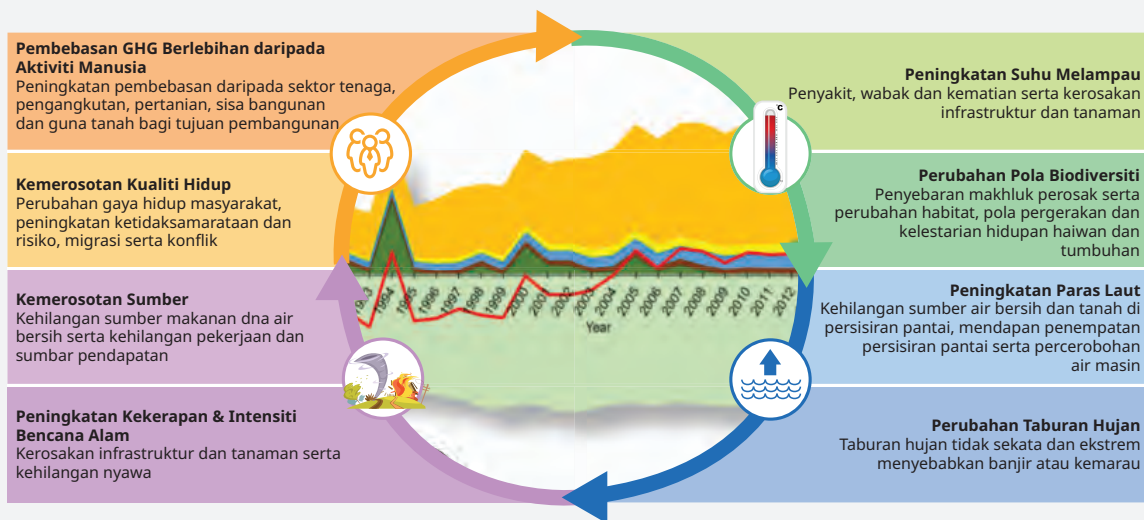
Pembebasan GHG Berlebihan daripada Aktiviti Manusia
Peningkatan pembebasan daripada sektor tenaga, pengangkutan, pertanian, sisa bangunan dan guna tanah bagi tujuan pembangunan

Kemerosotan Kualiti Hidup
Perubahan gaya hidup masyarakat, peningkatan ketidaksamarataan dan risiko, migrasi serta konflik

Kemerosotan Sumber
Kehilangan sumber makanan dna air bersih serta kehilangan pekerjaan dan sumber pendapatan

Peningkatan Kekerapan & Intensiti Bencana Alam
Kerosakan infrastruktur dan tanaman serta kehilangan nyawa

Peningkatan Suhu Melampau
Penyakit, wabak dan kematian serta kerosakan infrastruktur dan tanaman

Perubahan Pola Biodiversiti
Penyebaran makhluk perosak serta perubahan habitat, pola pergerakan dan kelestarian hidupan haiwan dan tumbuhan

Peningkatan Paras Laut
Kehilangan sumber air bersih dan tanah di persisiran pantai, mendapan penempatan persisiran pantai serta percerobohan air masin

Perubahan Taburan Hujan
Taburan hujan tidak sekata dan ekstrem menyebabkan banjir atau kemarau

C

1993 1994 1995 1996 1997 1998 1999 2000 2001 2002 2003 2004 2005 2006 2007 2008 2009 2010 2011 2012
Year